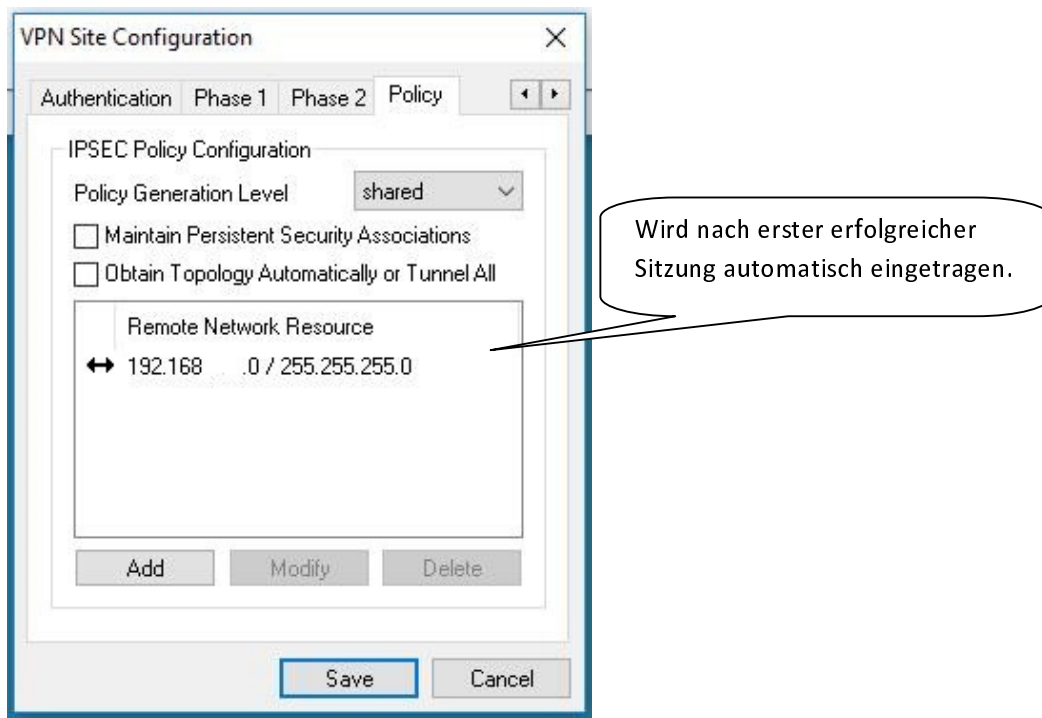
VPN Site Configuration

×

Authentication | Phase 1 | Phase 2 | Policy

IPSEC Policy Configuration

Policy Generation Level shared

Maintain Persistent Security Associations

Obtain Topology Automatically or Tunnel All

Remote Network Resource

↔ 192.168 .0 / 255.255.255.0

Add Modify Delete

Save Cancel

Wird nach erster erfolgreicher Sitzung automatisch eingetragen.